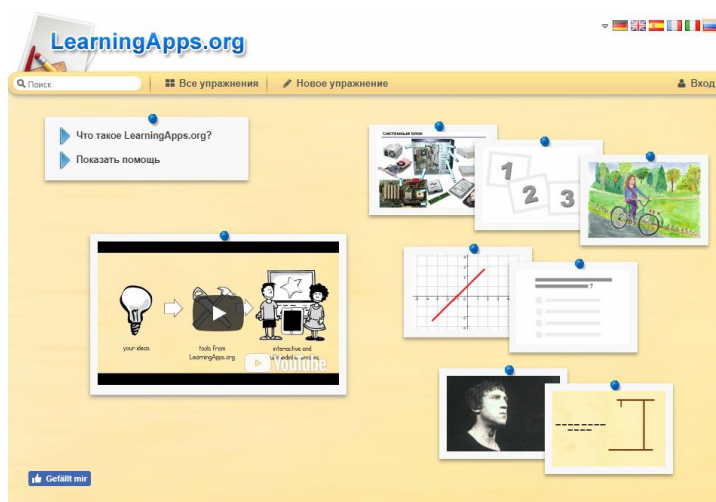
LearningApps.org

Поиск | Все упражнения | Новое упражнение | Вход

Что такое LearningApps.org?

Показать помощь

your ideas

tools from LearningApps.org

interactive and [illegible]

YouTube

Системный блок

1 2 3

Gefällt mir